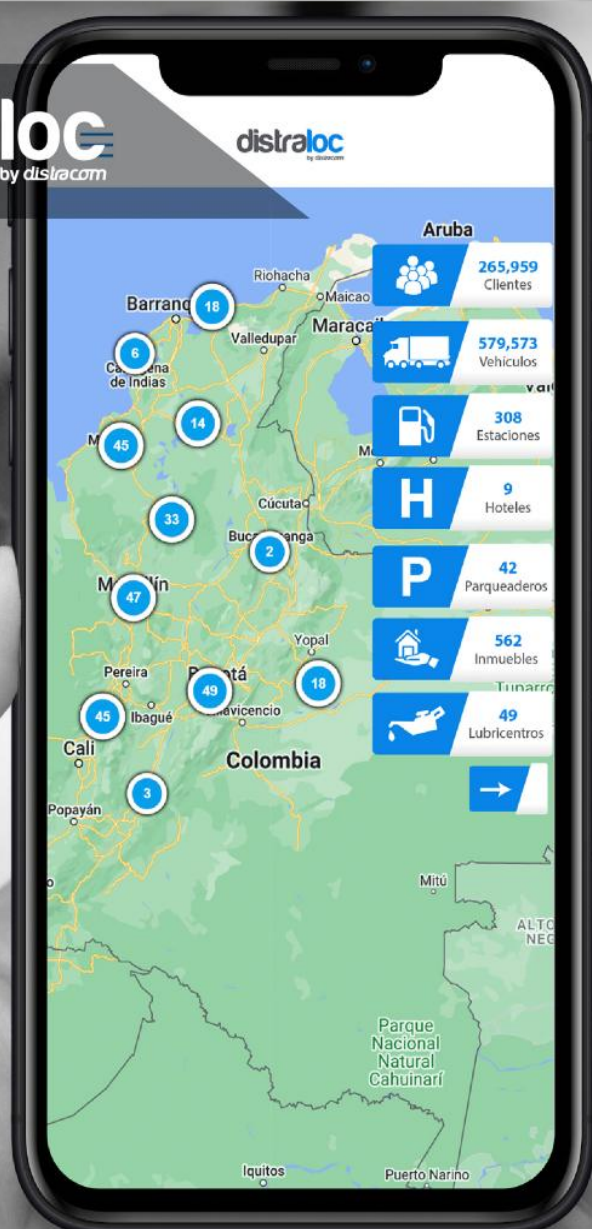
loc
by distracom

distraloc
by distracom

Aruba
Riohacha
Maicao
Barranq
18
Valledupar
Maracai
6
Cartagena de Indias
14
45
Cúcuta
33
Bucaramanga
2
Medellín
47
Yopal
Pereira
Bogotá
49
18
45
Ibagué
Villavicencio
Cali
Colombia
3
Popayán
Mitú
Parque Nacional Natural Cahuinarí
Iquitos
Puerto Nariño

265,959
Clientes
579,573
Vehículos
308
Estaciones
H
9
Hoteles
P
42
Parqueaderos
562
Inmuebles
49
Lubricentros
→